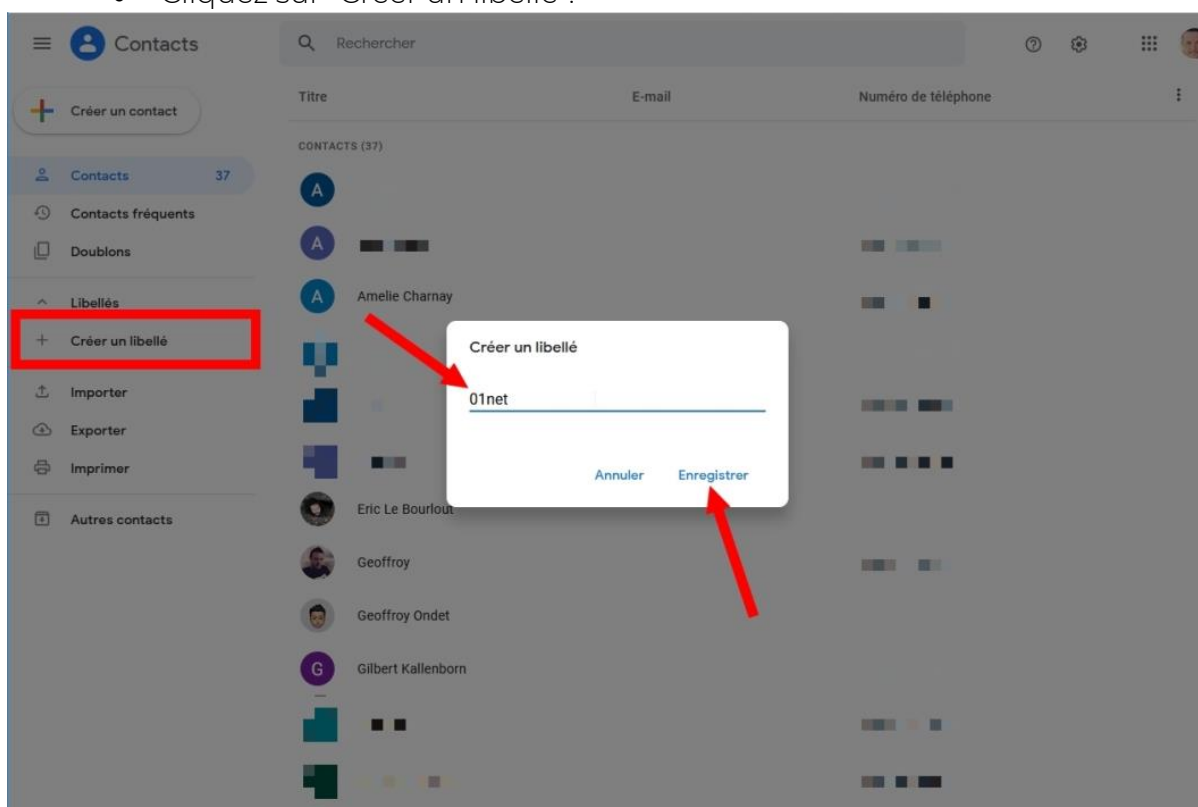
• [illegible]

Contacts

Rechercher

Créer un contact

Titre

E-mail

Numéro de téléphone

CONTACTS (37)

Contacts 37

Contacts fréquents

Doublons

Libellés

Créer un libellé

Importer

Exporter

Imprimer

Autres contacts

A

A

A

Amelie Charnay

Créer un libellé

01net

Annuler

Enregistrer

Eric Le Bourlout

Geoffroy

Geoffroy Ondet

G

Gilbert Kallenborn